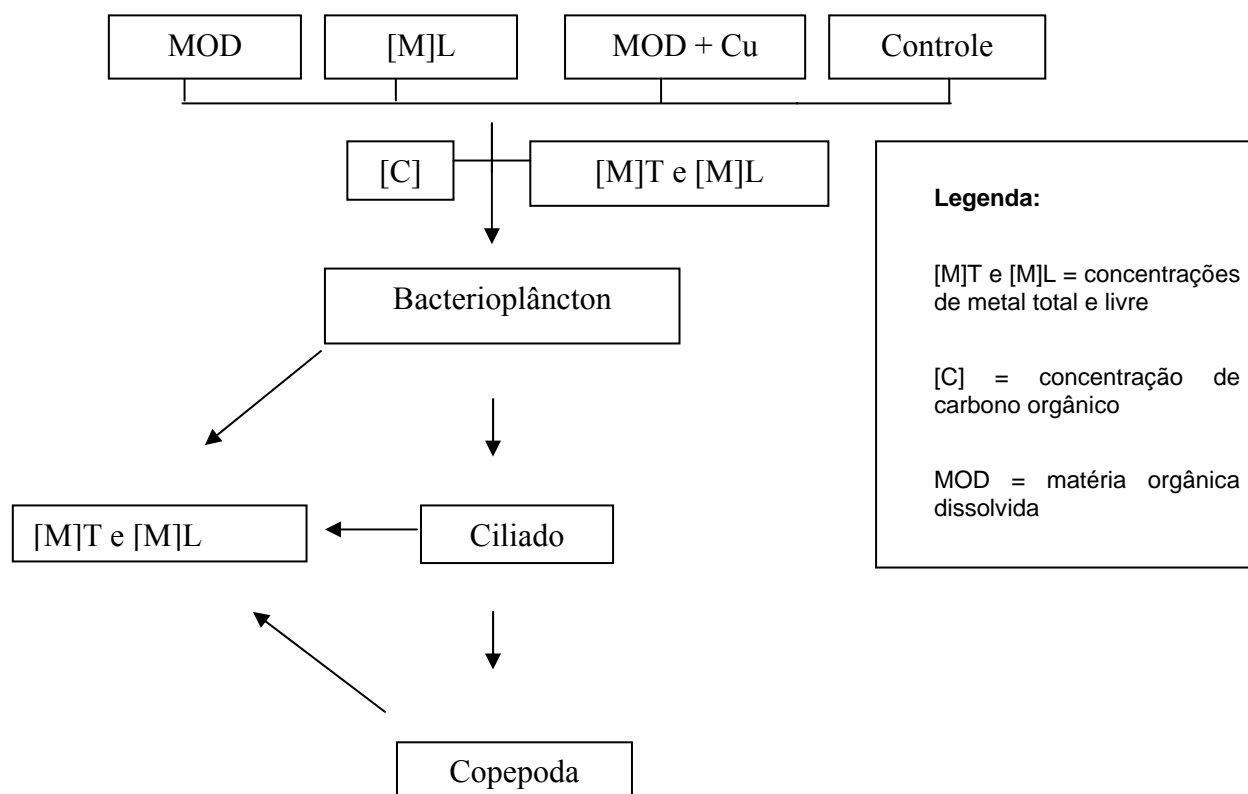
MOD

[M]L

MOD + Cu

Controle

[C]

[M]T e [M]L

Bacterioplâncton

[M]T e [M]L

Ciliado

Copepoda

**Legenda:**

[M]T e [M]L = concentrações de metal total e livre

[C] = concentração de carbono orgânico

MOD = matéria orgânica dissolvida